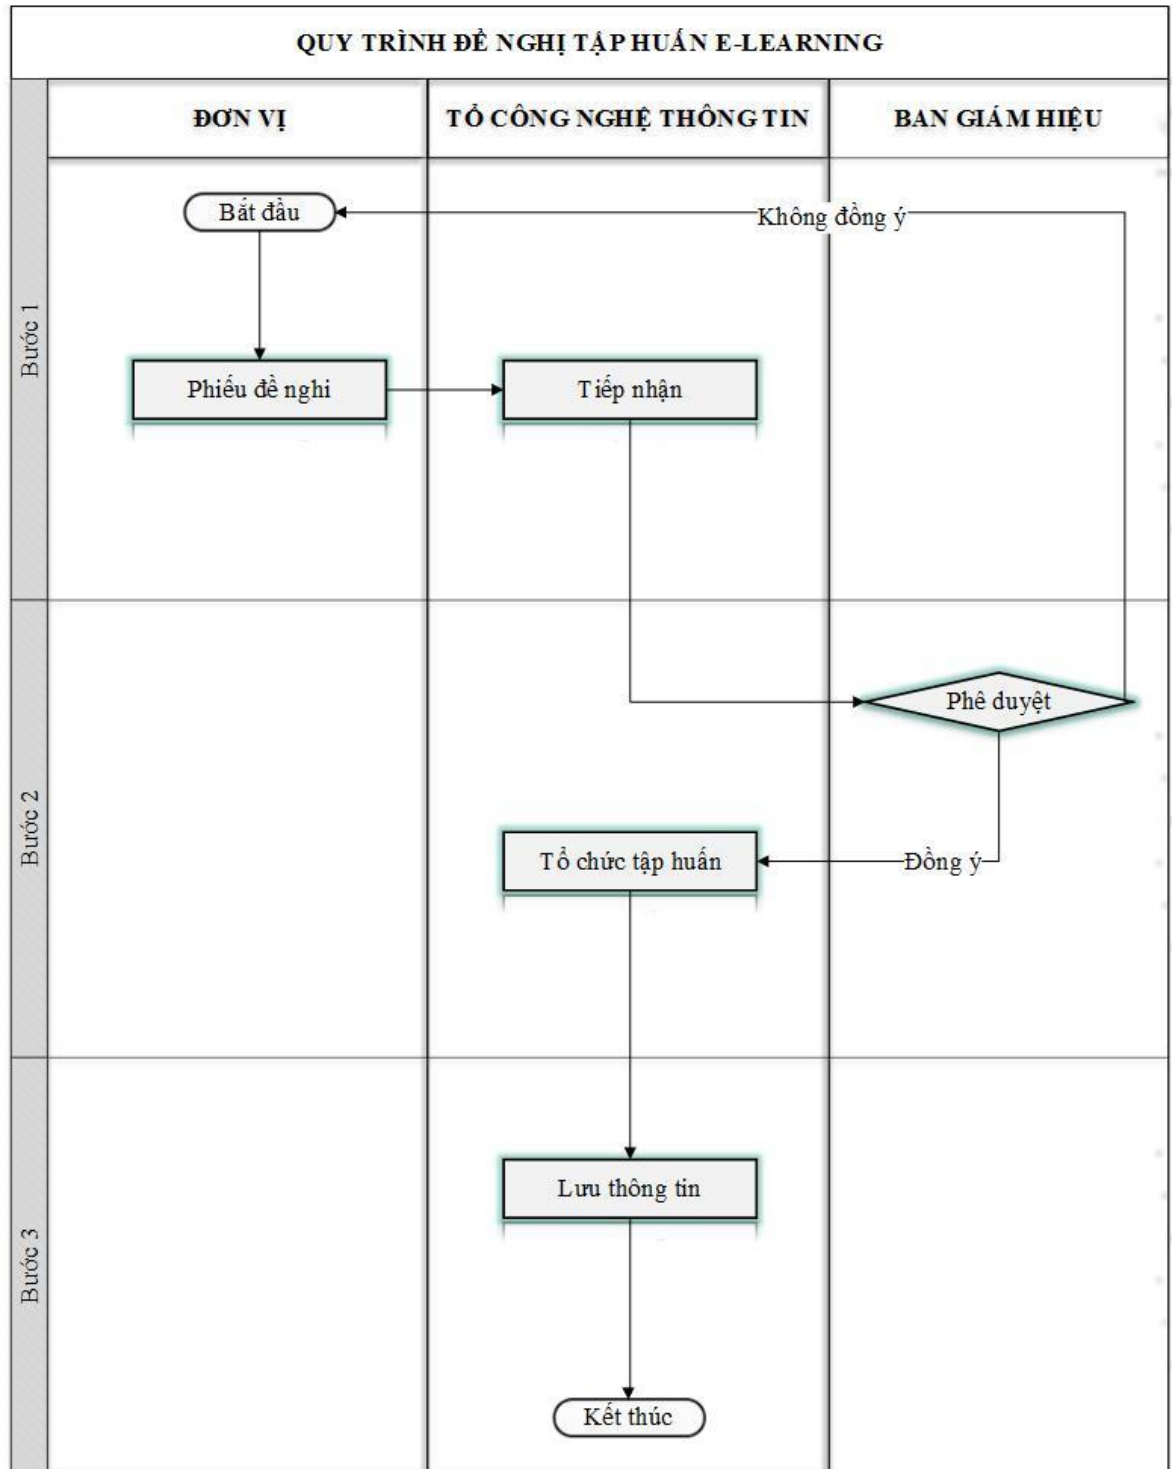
QUY TRÌNH ĐỀ NGHỊ TẬP HUẤN E-LEARNING

| ĐƠN VỊ | TỔ CÔNG NGHỆ THÔNG TIN | BAN GIÁM HIỆU |
|---|---|---|

Bước 1

Bắt đầu

Không đồng ý

Phiếu đề nghi

Tiếp nhận

Bước 2

Phê duyệt

Tổ chức tập huấn

Đồng ý

Bước 3

Lưu thông tin

Kết thúc